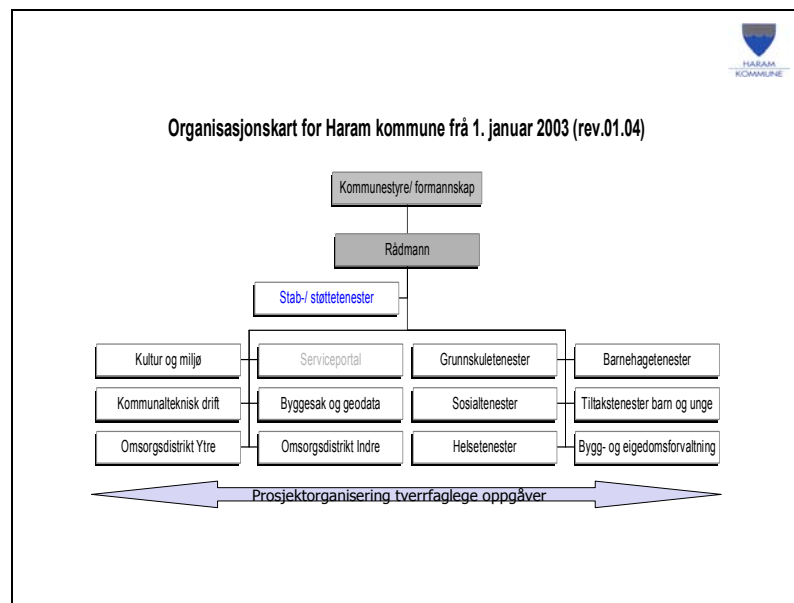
HARAM KOMMUNE

Organisasjonskart for Haram kommune frå 1. januar 2003 (rev.01.04)

Kommunestyre/ formannskap

Rådmann

Stab-/ støttetenester

Kultur og miljø

Serviceportal

Grunnskuletenester

Barnehagetenester

Kommunalteknisk drift

Byggesak og geodata

Sosialtenester

Tiltakstenester barn og unge

Omsorgsdistrikt Ytre

Omsorgsdistrikt Indre

Helsetenester

Bygg- og eigedomsforvaltning

Prosjektorganisering tverrfaglege oppgåver